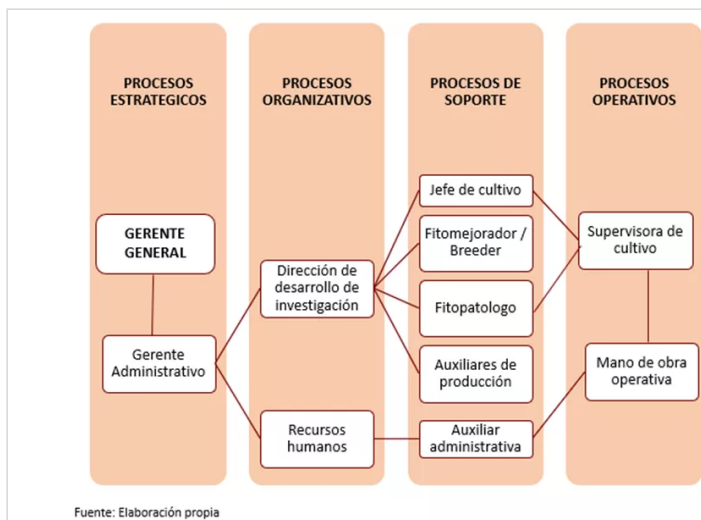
PROCESOS ESTRATEGICOS

GERENTE GENERAL

Gerente Administrativo

PROCESOS ORGANIZATIVOS

Dirección de desarrollo de investigación

Recursos humanos

PROCESOS DE SOPORTE

Jefe de cultivo

Fitomejorador / Breeder

Fitopatologo

Auxiliares de producción

Auxiliar administrativa

PROCESOS OPERATIVOS

Supervisora de cultivo

Mano de obra operativa

Fuente: Elaboración propia